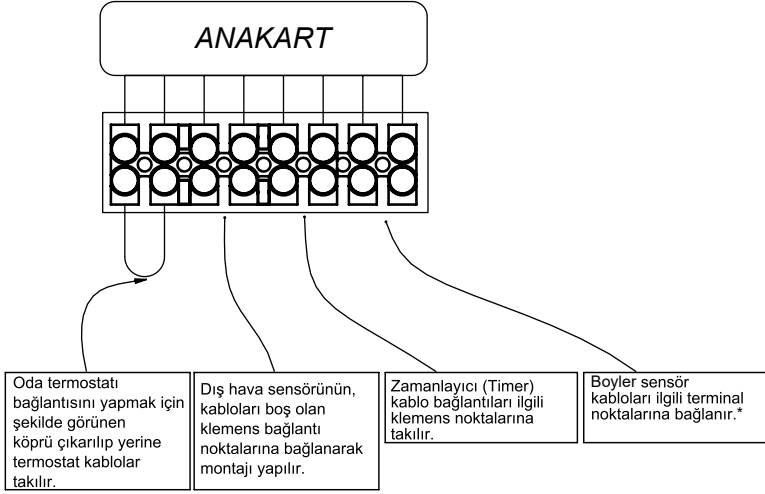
ANAKART

Oda termostatı bağlantısını yapmak için şekilde görünen köprü çıkarılıp yerine termostat kablolar takılır.

Dış hava sensörünün, kabloları boş olan klemens bağlantı noktalarına bağlanarak montajı yapılır.

Zamanlayıcı (Timer) kablo bağlantıları ilgili klemens noktalarına takılır.

Boyler sensör kabloları ilgili terminal noktalarına bağlanır.*